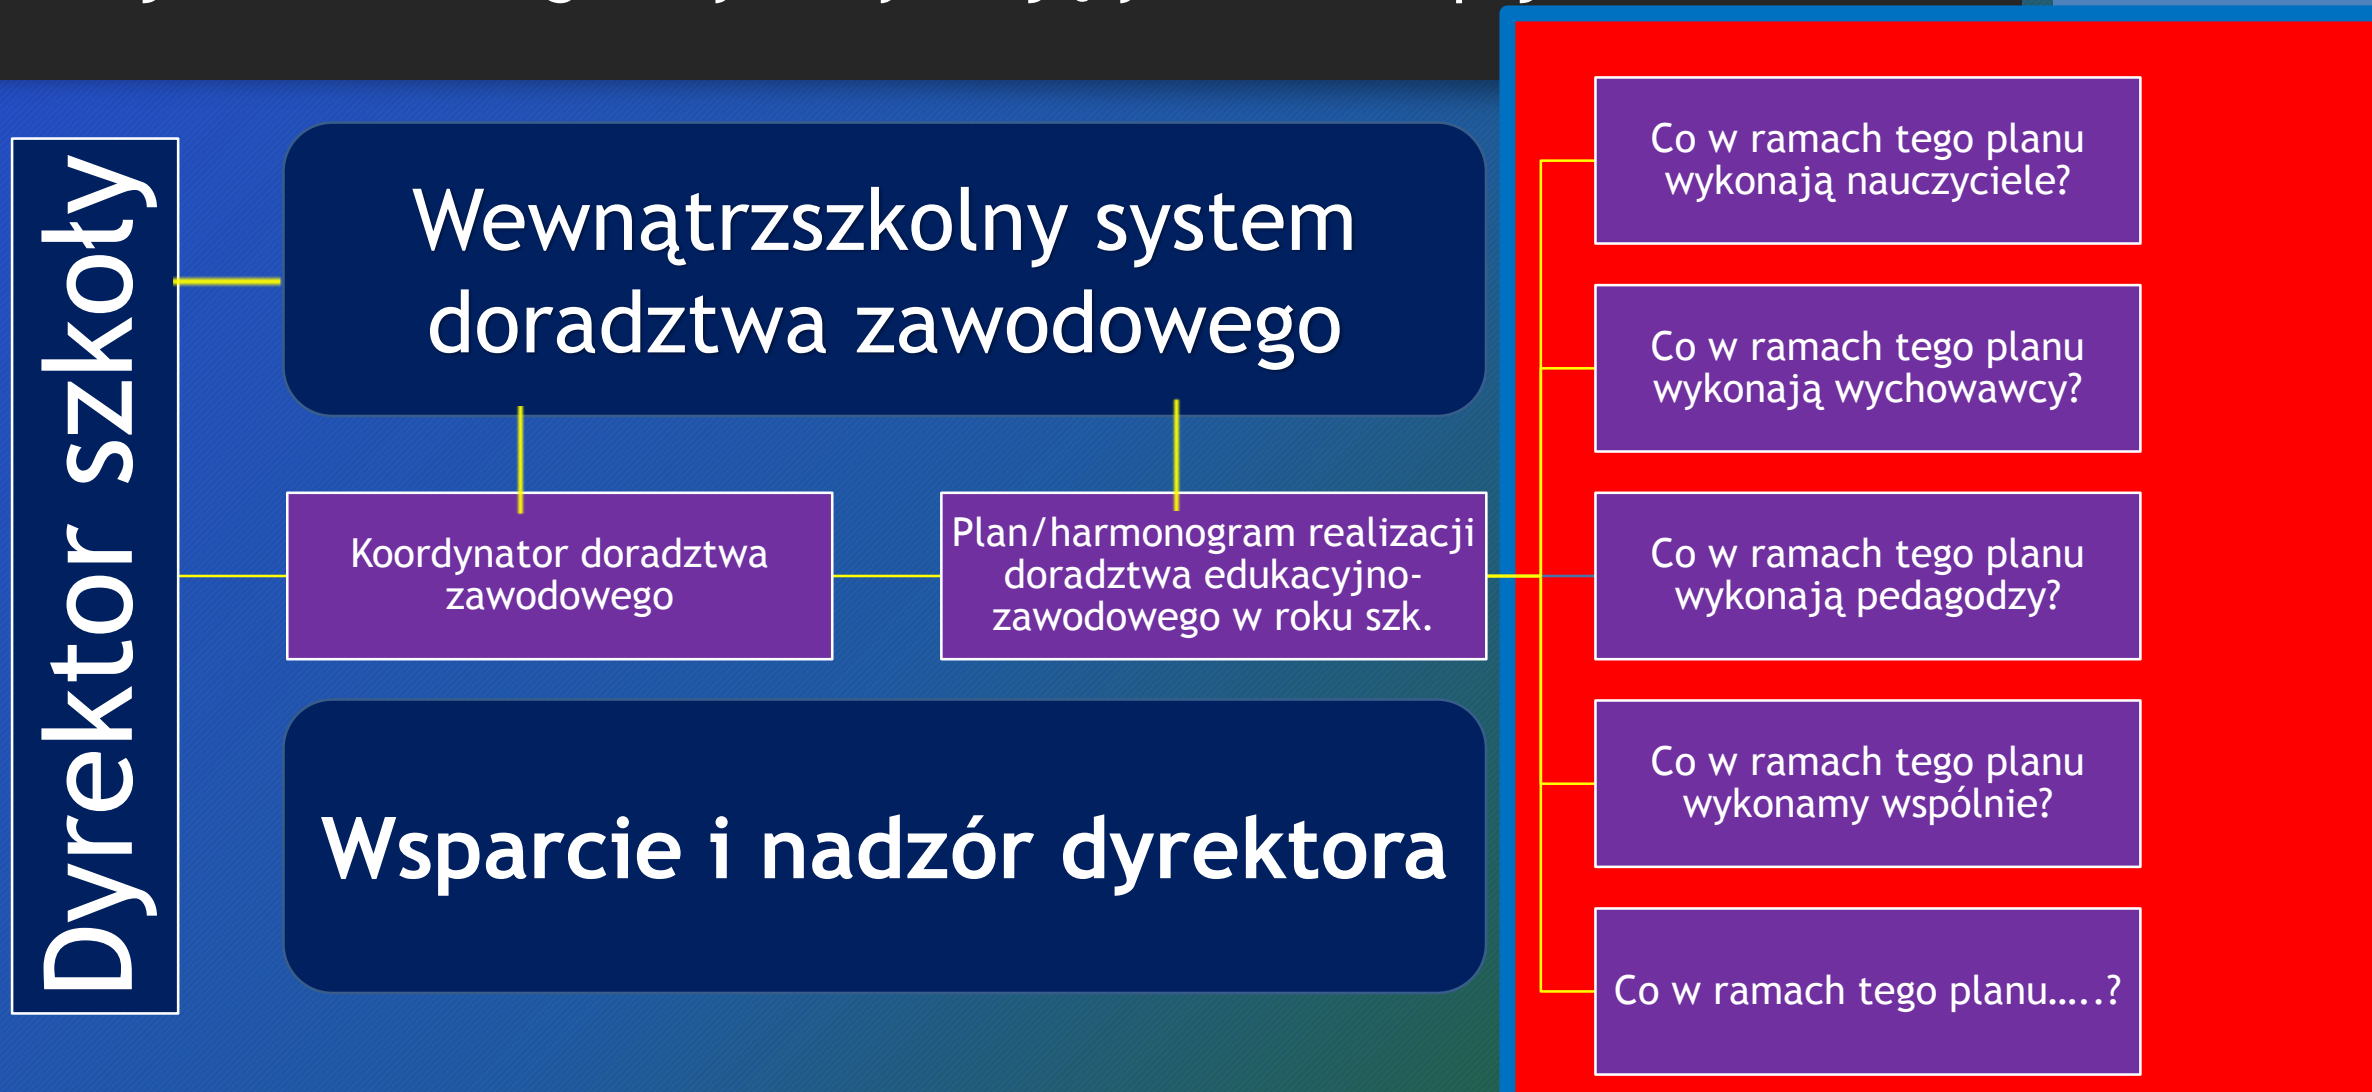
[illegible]

Dyrektor szkoły

Wewnątrzszkolny system doradztwa zawodowego

Koordynator doradztwa zawodowego

Plan/harmonogram realizacji doradztwa edukacyjno-zawodowego w roku szk.

Wsparcie i nadzór dyrektora

Co w ramach tego planu wykonają nauczyciele?

Co w ramach tego planu wykonają wychowawcy?

Co w ramach tego planu wykonają pedagodzy?

Co w ramach tego planu wykonamy wspólnie?

Co w ramach tego planu…..?